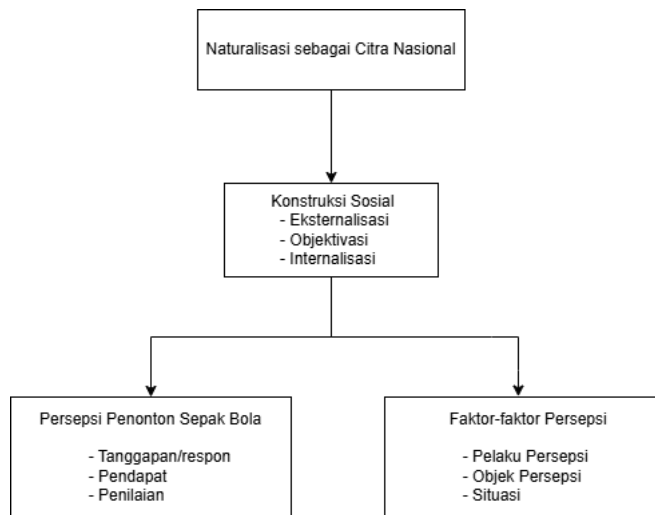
Naturalisasi sebagai Citra Nasional

Konstruksi Sosial
- Eksternalisasi
- Objektivasi
- Internalisasi

Persepsi Penonton Sepak Bola

- Tanggapan/respon
- Pendapat
- Penilaian

Faktor-faktor Persepsi

- Pelaku Persepsi
- Objek Persepsi
- Situasi